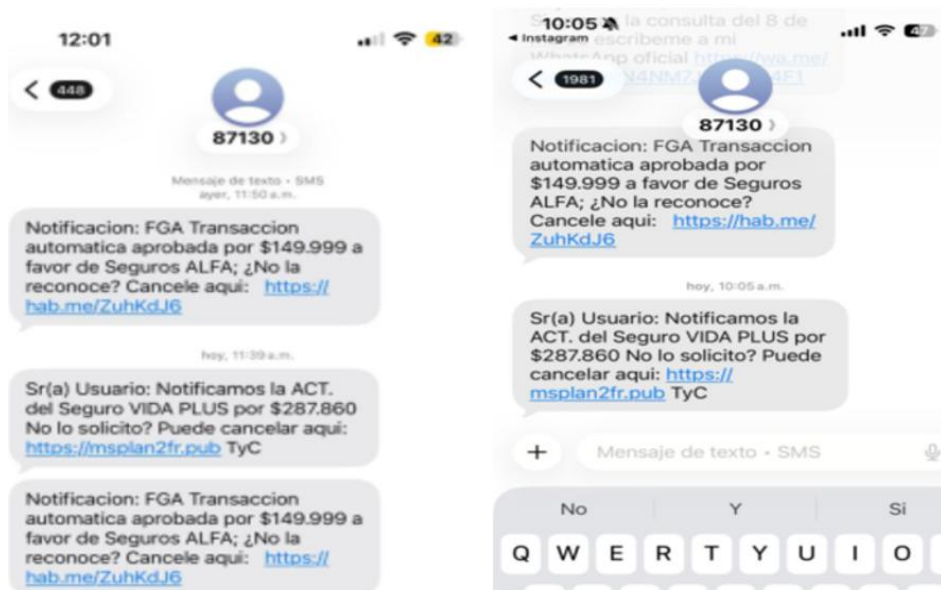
12:01

42

< 448

87130 ›

Mensaje de texto • SMS
ayer, 11:50 a.m.

Notificacion: FGA Transaccion automatica aprobada por $149.999 a favor de Seguros ALFA; ¿No la reconoce? Cancele aqui: https://hab.me/ZuhKdJ6

hoy, 11:39 a.m.

Sr(a) Usuario: Notificamos la ACT. del Seguro VIDA PLUS por $287.860 No lo solicito? Puede cancelar aqui: https://msplan2fr.pub TyC

Notificacion: FGA Transaccion automatica aprobada por $149.999 a favor de Seguros ALFA; ¿No la reconoce? Cancele aqui: https://hab.me/ZuhKdJ6

10:05
◂ Instagram
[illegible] la consulta del 8 de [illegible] escribeme a mi WhatsApp oficial https://wa.me/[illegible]

47

< 1981

87130 ›

Notificacion: FGA Transaccion automatica aprobada por $149.999 a favor de Seguros ALFA; ¿No la reconoce? Cancele aqui: https://hab.me/ZuhKdJ6

hoy, 10:05 a.m.

Sr(a) Usuario: Notificamos la ACT. del Seguro VIDA PLUS por $287.860 No lo solicito? Puede cancelar aqui: https://msplan2fr.pub TyC

+ Mensaje de texto • SMS

No Y Si

Q W E R T Y U I O